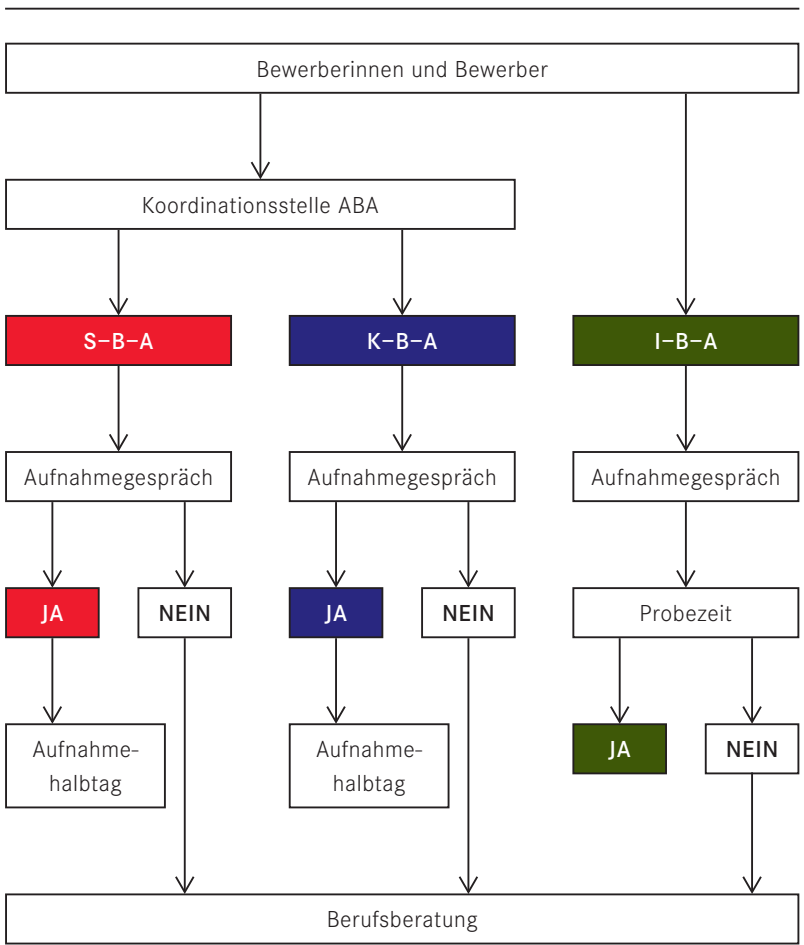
Bewerberinnen und Bewerber

Koordinationsstelle ABA

S–B–A

K–B–A

I–B–A

Aufnahmegespräch

Aufnahmegespräch

Aufnahmegespräch

JA

NEIN

JA

NEIN

Probezeit

Aufnahmehalbtag

Aufnahmehalbtag

JA

NEIN

Berufsberatung